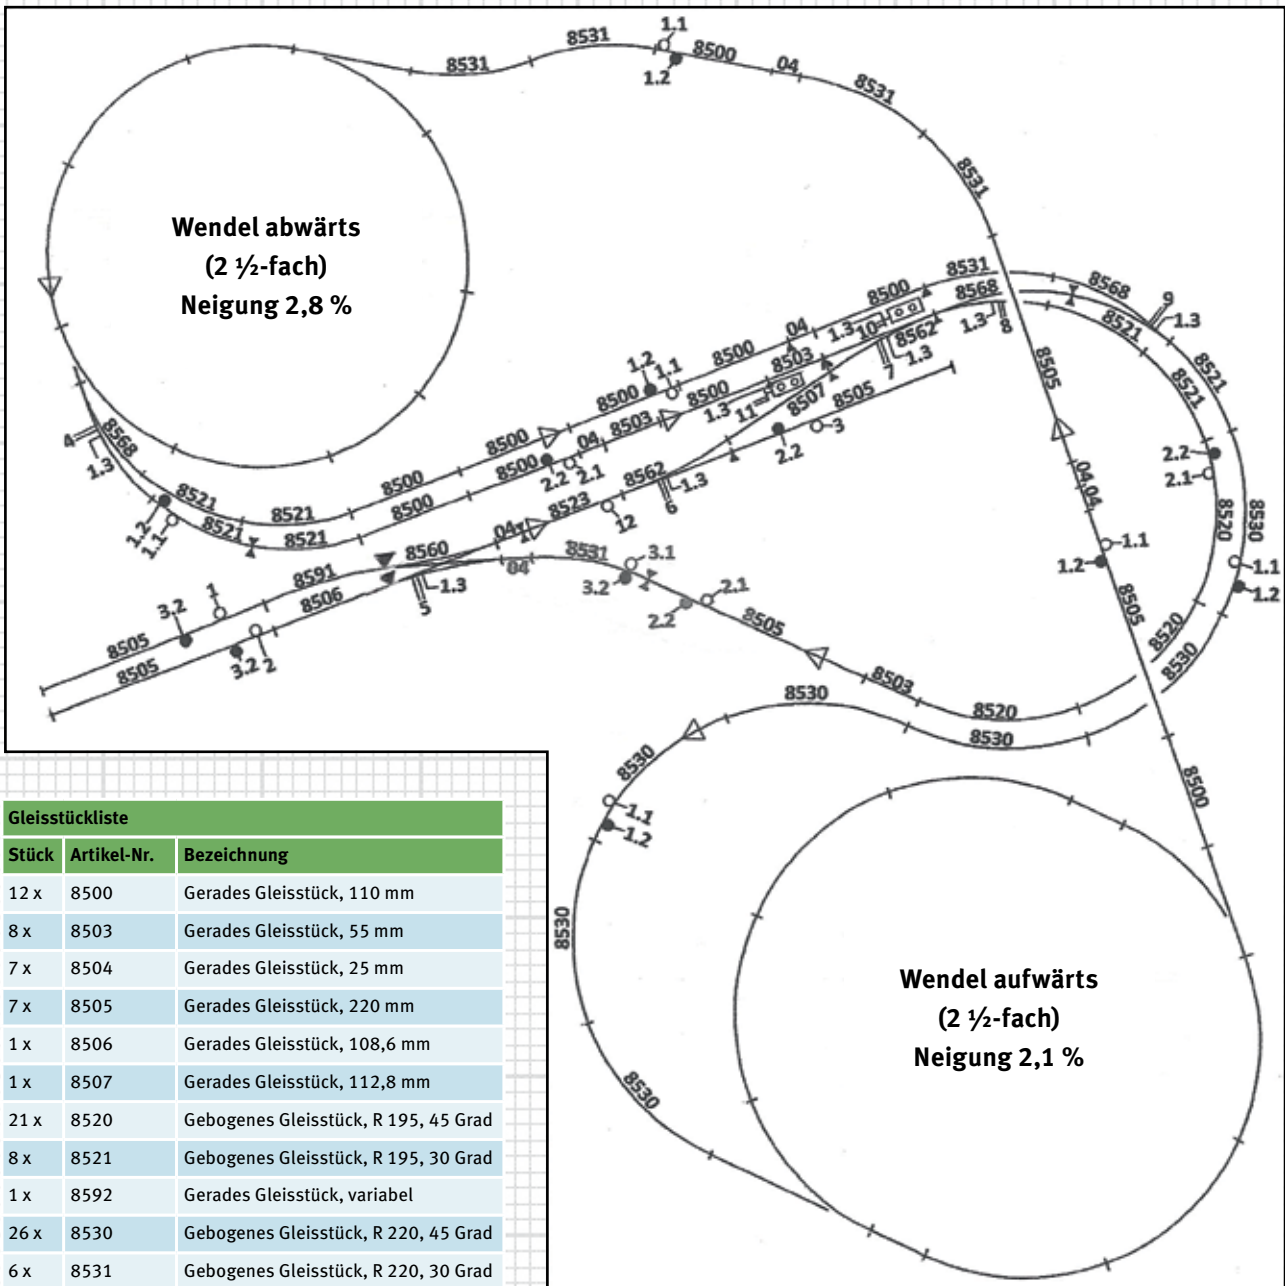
Wendel abwärts
(2 ½-fach)
Neigung 2,8 %

Wendel aufwärts
(2 ½-fach)
Neigung 2,1 %

8531 8531 1.1 1.2 8500 04 8531 8531 8531 8568 9 1.3 8521 8521 8521 8500 8568 1.3 8 1.3 10 8562 7 1.3 04 8500 1.3 8503 1.2 1.1 8500 8500 1.3 11 8507 8505 3 2.2 8505 8500 04 8503 8500 2.2 2.1 8562 1.3 6 2.2 2.1 8520 8530 04 04 1.1 1.2 1.1 1.2 4 8568 1.3 8521 1.2 1.1 8521 8521 8521 8500 8500 8523 12 04 8560 1.3 5 8531 3.1 3.2 2.1 2.2 8505 8591 8506 3.2 1 8505 8505 3.2 2 8503 8520 8530 8530 8505 8520 8530 8530 1.1 1.2 8530 8530 8500

| Gleisstückliste | | |
|---|---|---|
| Stück | Artikel-Nr. | Bezeichnung |
| 12 x | 8500 | Gerades Gleisstück, 110 mm |
| 8 x | 8503 | Gerades Gleisstück, 55 mm |
| 7 x | 8504 | Gerades Gleisstück, 25 mm |
| 7 x | 8505 | Gerades Gleisstück, 220 mm |
| 1 x | 8506 | Gerades Gleisstück, 108,6 mm |
| 1 x | 8507 | Gerades Gleisstück, 112,8 mm |
| 21 x | 8520 | Gebogenes Gleisstück, R 195, 45 Grad |
| 8 x | 8521 | Gebogenes Gleisstück, R 195, 30 Grad |
| 1 x | 8592 | Gerades Gleisstück, variabel |
| 26 x | 8530 | Gebogenes Gleisstück, R 220, 45 Grad |
| 6 x | 8531 | Gebogenes Gleisstück, R 220, 30 Grad |